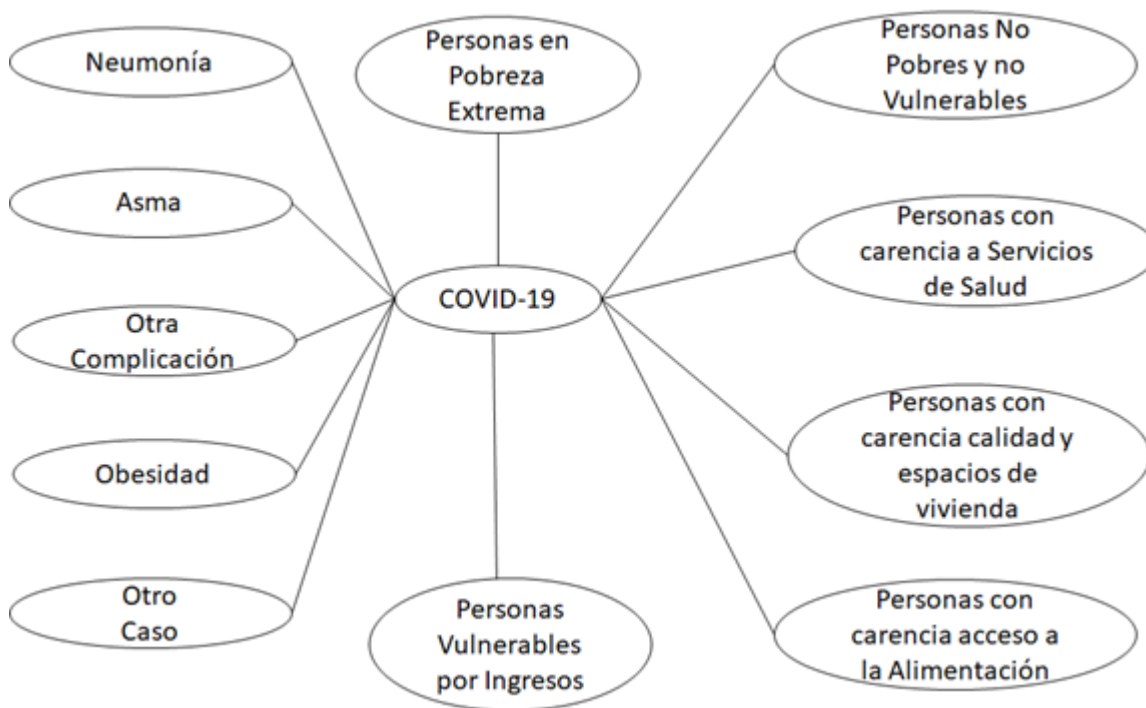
Neumonía

Persons en Pobreza Extrema

Personas No Pobres y no Vulnerables

Asma

Personas con carencia a Servicios de Salud

Otra Complicación

COVID-19

Personas con carencia calidad y espacios de vivienda

Obesidad

Otro Caso

Personas Vulnerables por Ingresos

Personas con carencia acceso a la Alimentación